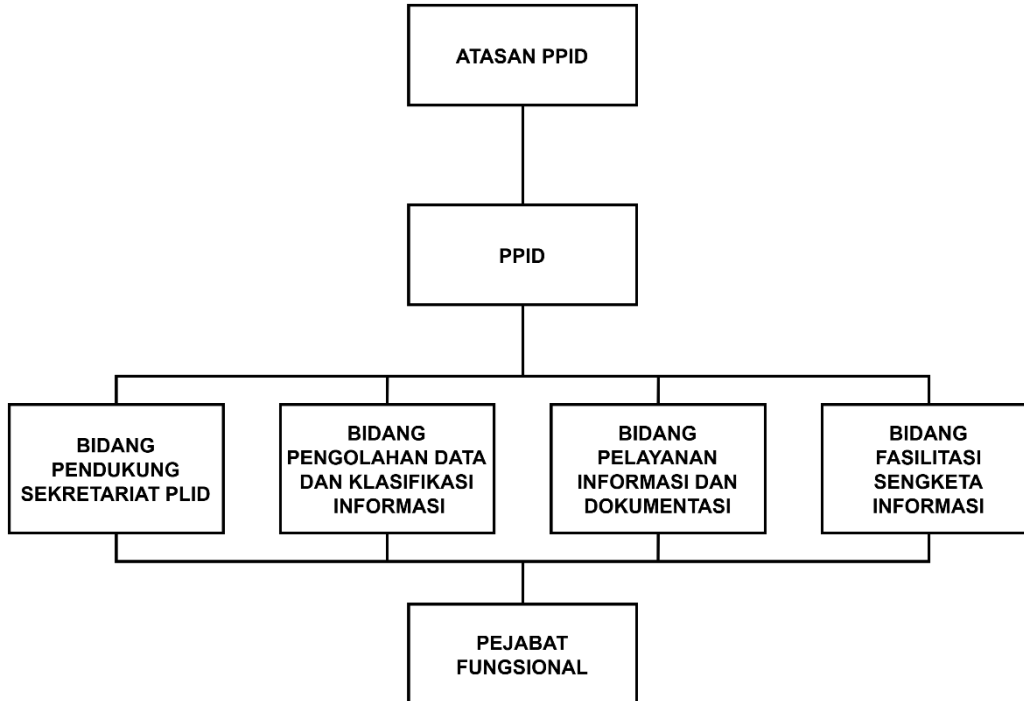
ATASAN PPID

PPID

BIDANG PENDUKUNG SEKRETARIAT PLID

BIDANG PENGOLAHAN DATA DAN KLASIFIKASI INFORMASI

BIDANG PELAYANAN INFORMASI DAN DOKUMENTASI

BIDANG FASILITASI SENGKETA INFORMASI

PEJABAT FUNGSIONAL